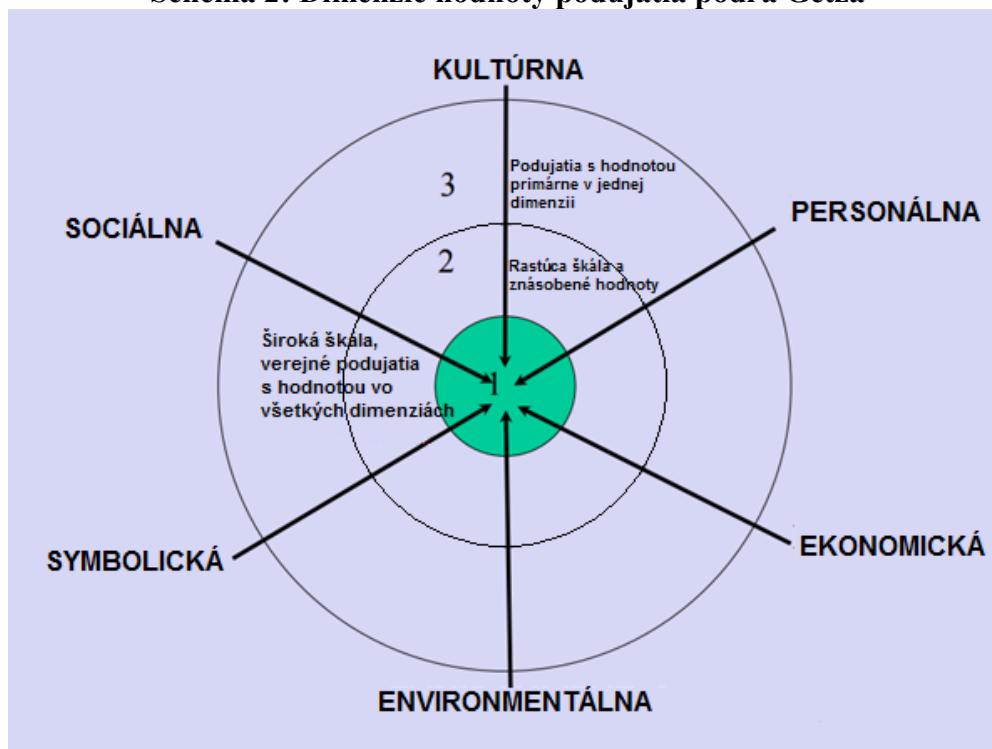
Schéma 2: Dimenzie hodnoty podujatia podľa Getza

KULTÚRNA

3

Podujatia s hodnotou primárne v jednej dimenzii

PERSONÁLNA

SOCIÁLNA

2

Rastúca škála a znásobené hodnoty

Široká škála, verejné podujatia s hodnotou vo všetkých dimenziách

1

SYMBOLICKÁ

EKONOMICKÁ

ENVIRONMENTÁLNA